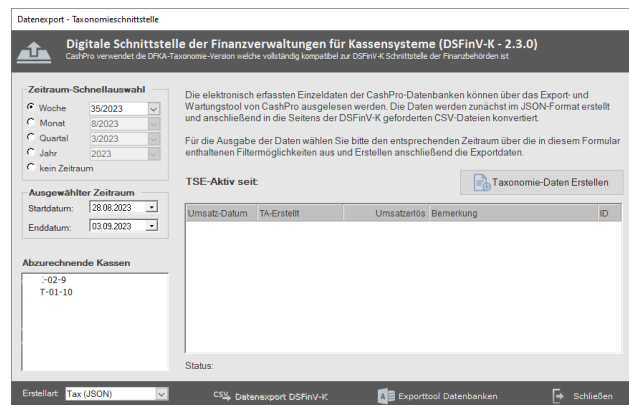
Datenexport - Taxonomieschnittstelle

Digitale Schnittstelle der Finanzverwaltungen für Kassensysteme (DSFinV-K - 2.3.0)
CashPro verwendet die DFKA-Taxonomie-Version welche vollständig kompatibel zur DSFinV-K Schnittstelle der Finanzbehörden ist

Zeitraum-Schnellauswahl
Woche 35/2023
Monat 8/2023
Quartal 3/2023
Jahr 2023
kein Zeitraum

Ausgewählter Zeitraum
Startdatum: 28.08.2023
Enddatum: 03.09.2023

Abzurechnende Kassen
-02-9
T-01-10

Die elektronisch erfassten Einzeldaten der CashPro-Datenbanken können über das Export- und Wartungstool von CashPro ausgelesen werden. Die Daten werden zunächst im JSON-Format erstellt und anschließend in die Seitens der DSFinV-K geforderten CSV-Dateien konvertiert.

Für die Ausgabe der Daten wählen Sie bitte den entsprechenden Zeitraum über die in diesem Formular enthaltenen Filtermöglichkeiten aus und Erstellen anschließend die Exportdaten.

TSE-Aktiv seit:

Taxonomie-Daten Erstellen

| Umsatz-Datum | TA-Erstellt | Umsatzerlös | Bemerkung | ID |
|---|---|---|---|---|

Status:

Erstellart: Tax (JSON)
CSV Datenexport DSFinV-K
Exporttool Datenbanken
Schließen